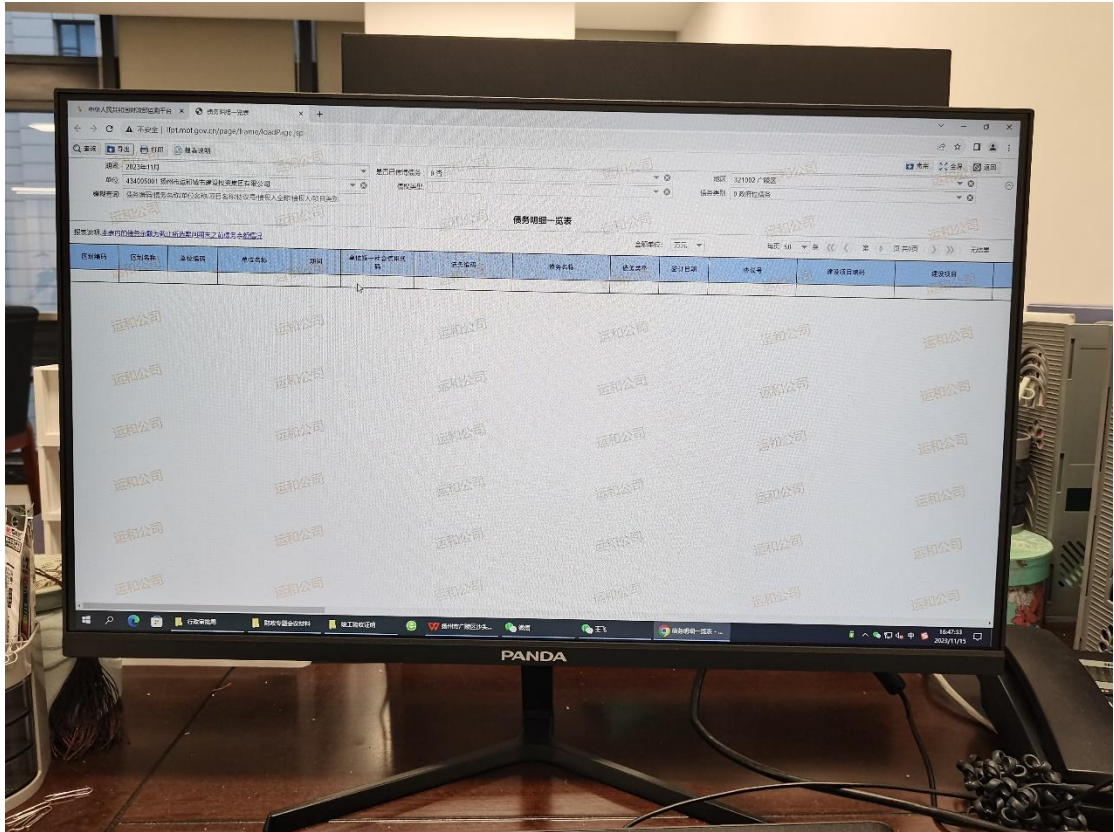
中华人民共和国财政部监管平台 ×
债务明细一览表 ×
+
不安全 | ifbt.mof.gov.cn/page/frame/loadPage.jsp

查询 导出 打印 报表说明
期间 2023年11月
单位 434005001 扬州市运和城市建设投资集团有限公司
是否已申报债务 0:否
债权类型
地区 321002 广陵区
债务类别 0:政府性债务
填报要求 债务承担形式为政府性债务时为必填项

报表说明:本表中的债务余额为截止所选期间月末之前债务余额统计

债务明细一览表

金额单位: 万元
每页 50 条 第 1 页 共0页 无数据

| 区划编码 | 区划名称 | 单位编码 | 单位名称 | 期间 | 单位统一社会信用代码 | 债务编码 | 债务名称 | 债务类型 | 是否已登记 | 协议号 | 建设项目编码 | 建设项目 |
|---|---|---|---|---|---|---|---|---|---|---|---|---|

运和公司

行政审批局
财政专题会议材料
竣工验收证明
扬州市广陵区沙头...
微信
飞
债务明细一览表 - ...
16:47:13
2023/11/15

PANDA